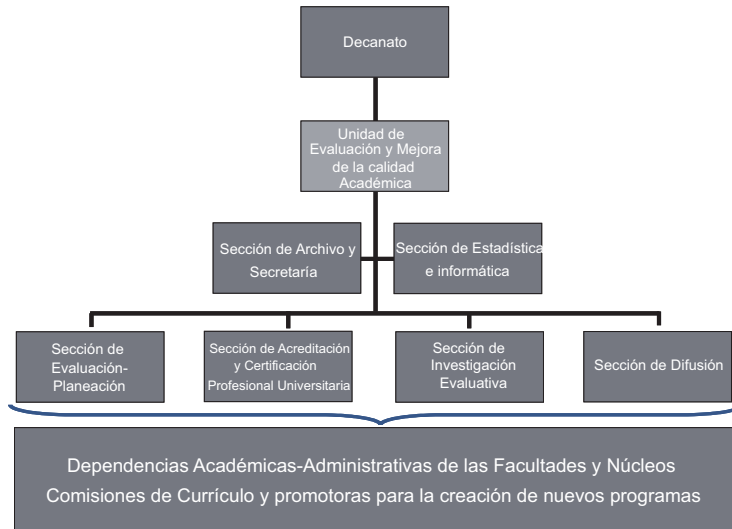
Decanato

Unidad de Evaluación y Mejora de la calidad Académica

Sección de Archivo y Secretaría

Sección de Estadística e informática

Sección de Evaluación-Planeación

Sección de Acreditación y Certificación Profesional Universitaria

Sección de Investigación Evaluativa

Sección de Difusión

Dependencias Académicas-Administrativas de las Facultades y Núcleos
Comisiones de Currículo y promotoras para la creación de nuevos programas